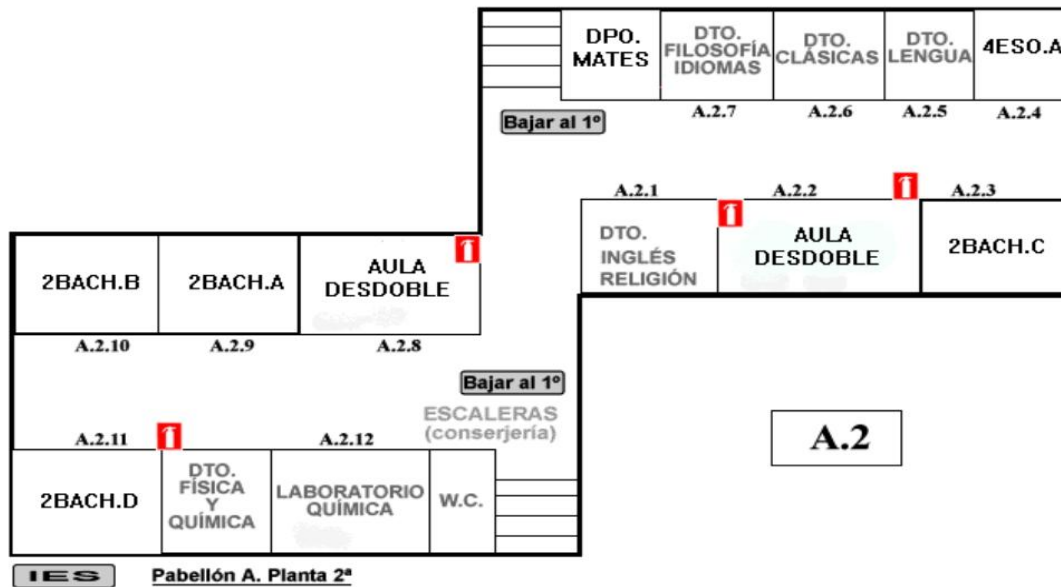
DPO. MATES
DTO. FILOSOFÍA IDIOMAS
DTO. CLÁSICAS
DTO. LENGUA
4ESO.A
A.2.7
A.2.6
A.2.5
A.2.4
Bajar al 1º
A.2.1
A.2.2
A.2.3
DTO. INGLÉS RELIGIÓN
AULA DESDOBLE
2BACH.C
2BACH.B
2BACH.A
AULA DESDOBLE
A.2.10
A.2.9
A.2.8
Bajar al 1º
ESCALERAS (conserjería)
A.2.11
A.2.12
A.2
2BACH.D
DTO. FÍSICA Y QUÍMICA
LABORATORIO QUÍMICA
W.C.
IES
Pabellón A. Planta 2ª